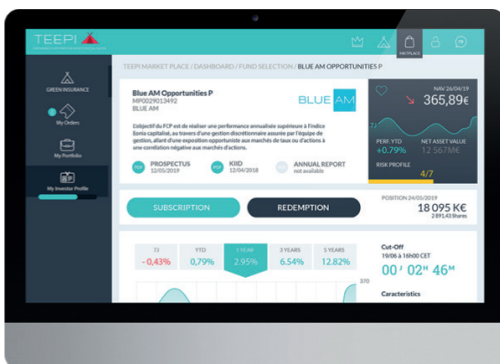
TEEPI

MARKETPLACE

TEEPI MARKET PLACE / DASHBOARD / FUND SELECTION / BLUE AM OPPORTUNITIES P

GREEN INSURANCE

My Orders

My Portfolio

My Investor Profile

Blue AM Opportunities P
MP0029013492
BLUE AM

BLUE AM

L'objectif du FCP est de réaliser une performance annualisée supérieure à l'indice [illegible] capitalisé, au travers d'une gestion discrétionnaire assurée par l'équipe de gestion, allant d'une exposition opportuniste aux marchés de taux ou d'actions à une corrélation négative aux marchés d'actions.

PROSPECTUS
12/05/2019

KIID
12/04/2018

ANNUAL REPORT
not available

NAV 26/04/19
365,89€

PERF. YTD
+0.79%

NET ASSET VALUE
12.567M€

RISK PROFILE
4/7

SUBSCRIPTION

REDEMPTION

POSITION 24/05/2019
18 095 K€
2 893,43 Shares

| 1J | YTD | 1 YEAR | 3 YEARS | 5 YEARS |
|---|---|---|---|---|
| - 0,43% | 0.79% | 2.95% | 6.54% | 12.82% |

Cut-Off
19/06 à 16h00 CET
00' 02" 46"

Characteristics